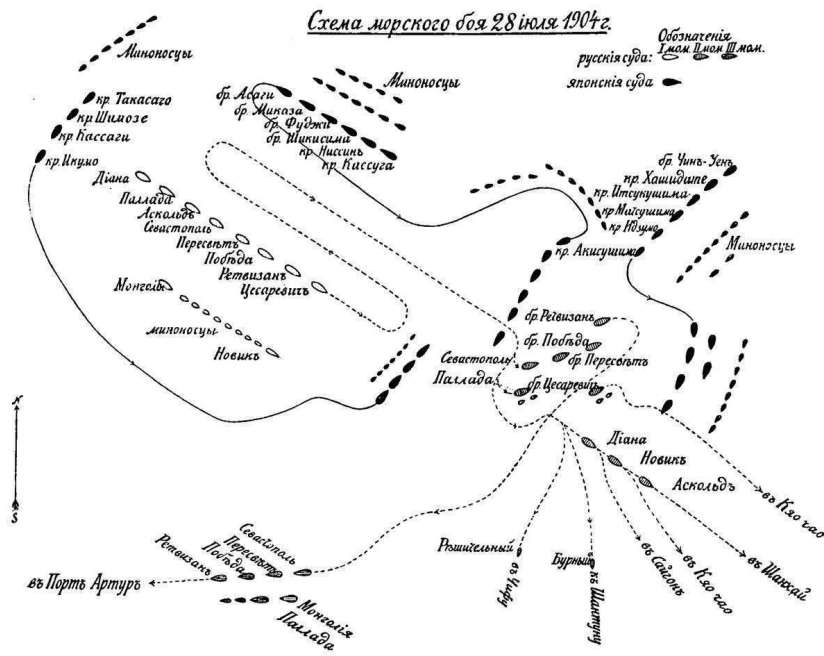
Схема морского боя 28 іюля 1904 г.

Обозначенія
I мом. II мом. III мом.
русскія суда:
японскія суда

Миноносцы

кр. Такасаго
кр. Шимозе
кр. Кассаги
кр. Ицумо

бр. Асаги
бр. Миказа
бр. Фуджи
бр. Шикисима
кр. Ниссинъ
кр. Кассуга

Миноносцы

Діана
Паллада
Аскольдъ
Севастополь
Пересвѣтъ
Побѣда
Ретвизанъ
Цесаревичъ
Монголъ
миноносцы
Новикъ

бр. Чинъ-Уенъ
кр. Хашидате
кр. Итсукушима
кр. Матсушима
кр. Ицумо
кр. Акисушима

Миноносцы

бр. Ретвизанъ
бр. Побѣда
бр. Пересвѣтъ
Севастополь
Паллада
бр. Цесаревичъ

Діана
Новикъ
Аскольдъ

въ Кяо чао

N
S

Севастополь
Пересвѣтъ
Побѣда
Ретвизанъ
въ Портъ Артуръ
Монголія
Паллада

Рѣшительный
въ Чифу
Бурный
въ Шантунг
въ Сайгонъ
въ Кяо чао
въ Шанхай